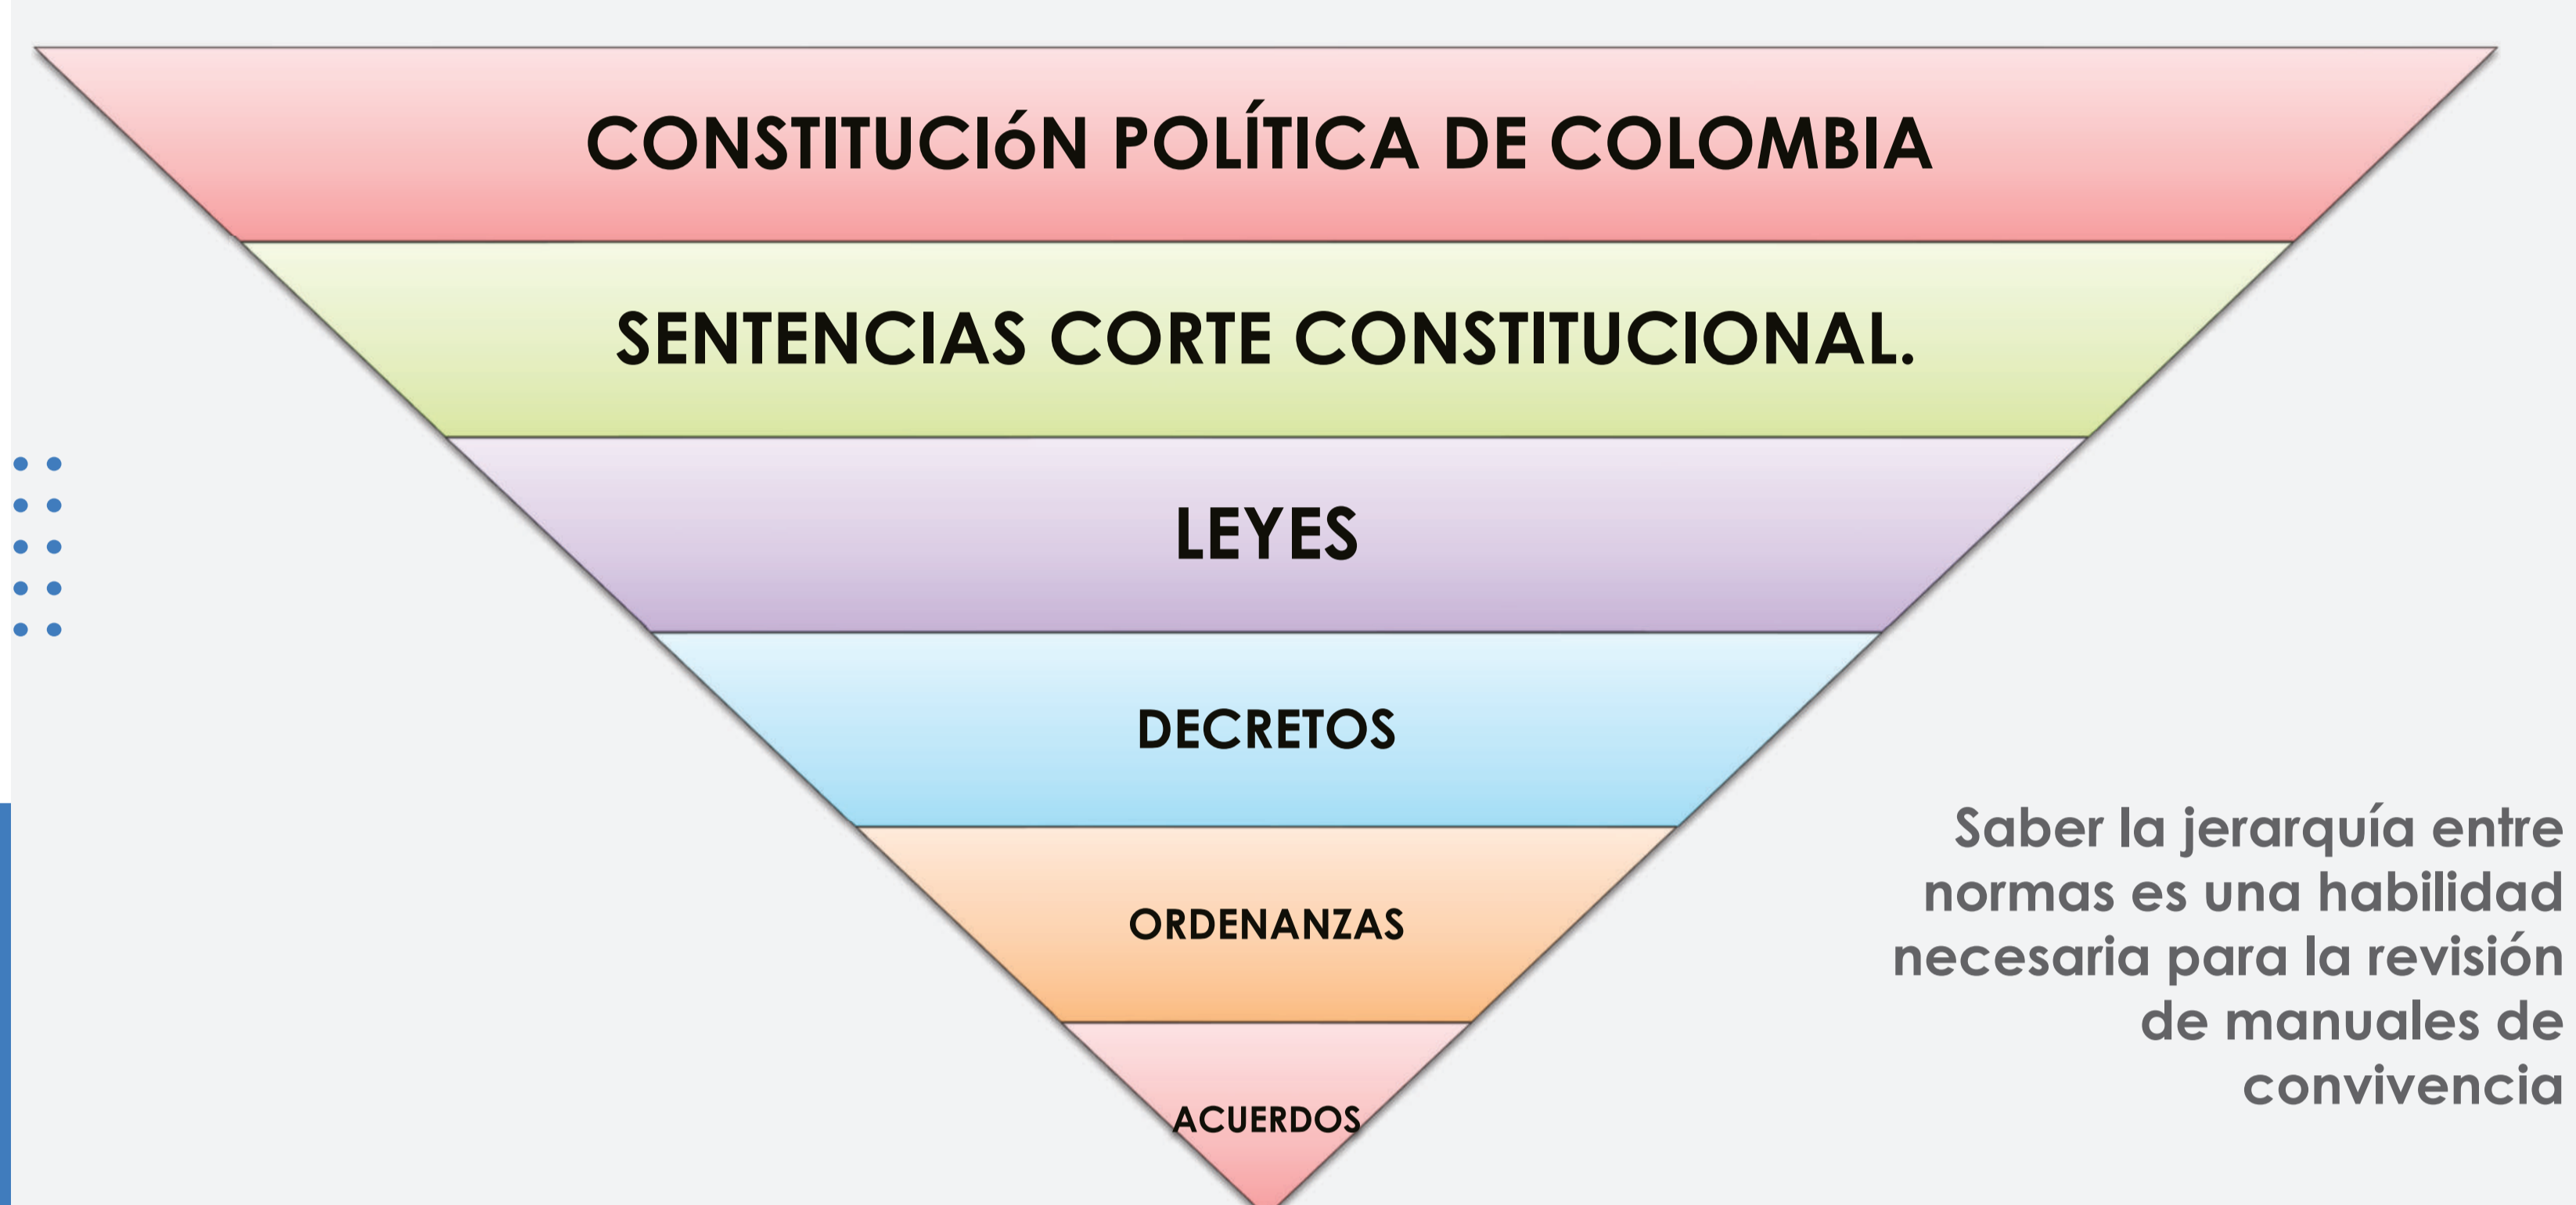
CONSTITUCIóN POLÍTICA DE COLOMBIA

SENTENCIAS CORTE CONSTITUCIONAL.

LEYES

DECRETOS

ORDENANZAS

ACUERDOS

Saber la jerarquía entre normas es una habilidad necesaria para la revisión de manuales de convivencia